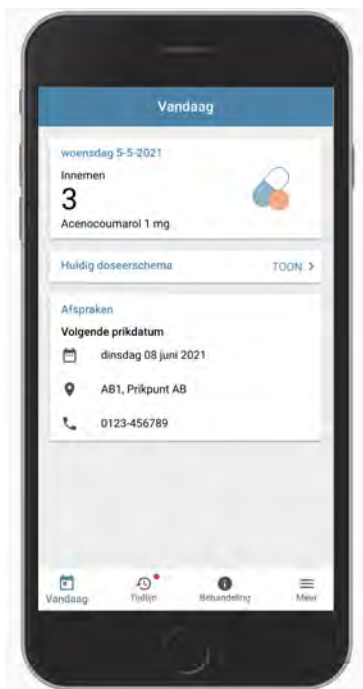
Vandaag

woensdag 5-5-2021

Innemen

3

Acenocoumarol 1 mg

Huidig doseerschema

TOON >

Afspraken

Volgende prikdatum

dinsdag 08 juni 2021

AB1, Prikpunt AB

0123-456789

Vandaag

Tijdlijn

Behandeling

Meer